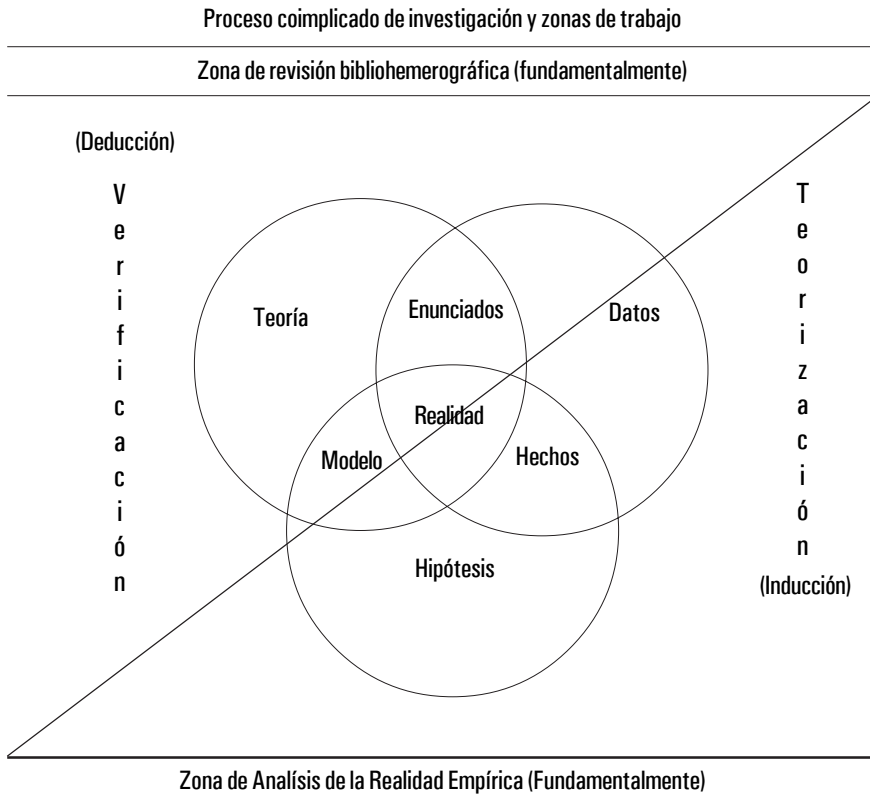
Proceso coimplicado de investigación y zonas de trabajo

Zona de revisión bibliohemerográfica (fundamentalmente)

(Deducción)

V e r i f i c a c i ó n

T e o r i z a c i ó n

Teoría

Enunciados

Datos

Realidad

Modelo

Hechos

Hipótesis

(Inducción)

Zona de Analísis de la Realidad Empírica (Fundamentalmente)